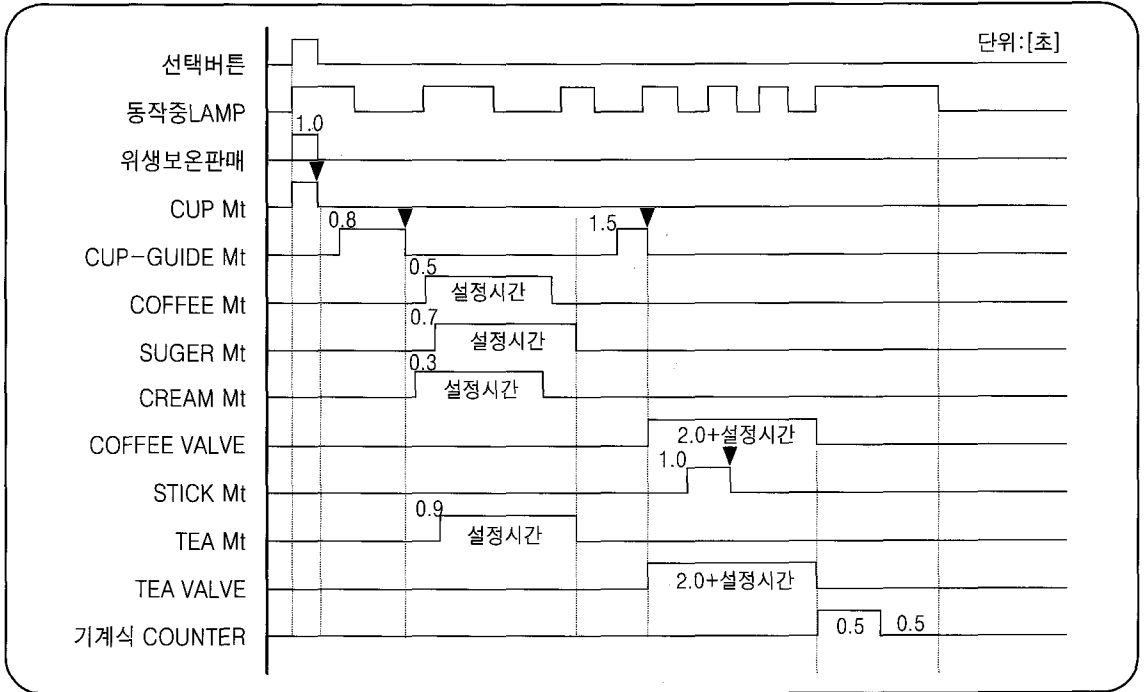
단위:[초]

선택버튼

동작중LAMP

1.0

위생보온판매

CUP Mt

0.8

CUP-GUIDE Mt

1.5

0.5

COFFEE Mt

설정시간

0.7

SUGER Mt

설정시간

0.3

CREAM Mt

설정시간

COFFEE VALVE

2.0+설정시간

1.0

STICK Mt

0.9

TEA Mt

설정시간

TEA VALVE

2.0+설정시간

기계식 COUNTER

0.5

0.5